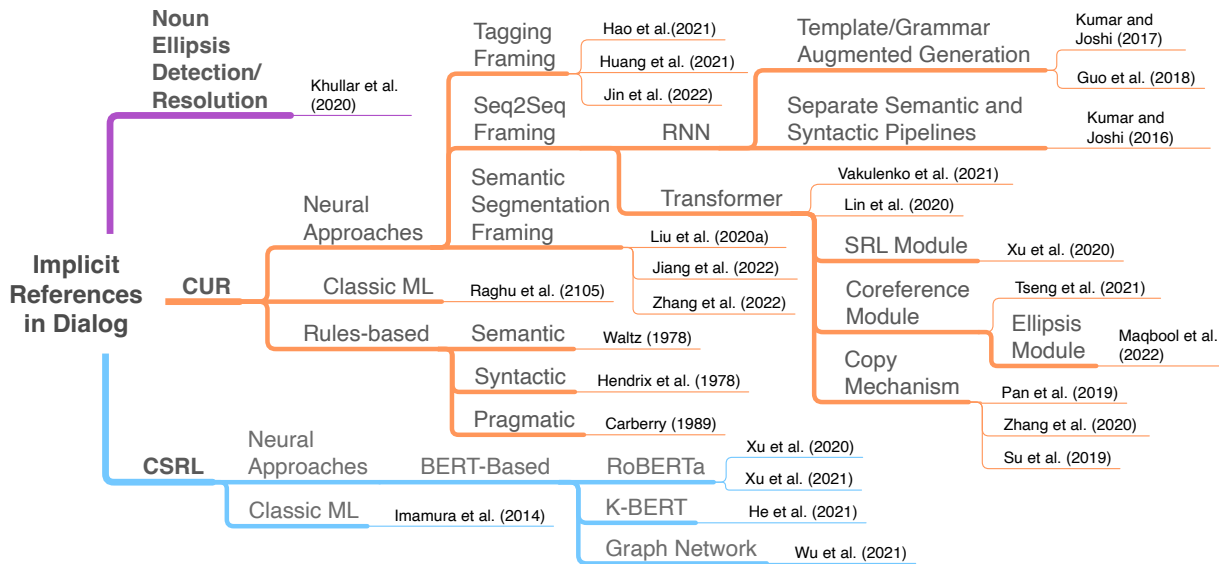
Implicit References in Dialog

Noun Ellipsis Detection/ Resolution
Khullar et al. (2020)

CUR
Neural Approaches
Tagging Framing
Hao et al.(2021)
Huang et al. (2021)
Jin et al. (2022)
Seq2Seq Framing
RNN
Template/Grammar Augmented Generation
Kumar and Joshi (2017)
Guo et al. (2018)
Separate Semantic and Syntactic Pipelines
Kumar and Joshi (2016)
Transformer
Vakulenko et al. (2021)
Lin et al. (2020)
SRL Module
Xu et al. (2020)
Coreference Module
Tseng et al. (2021)
Ellipsis Module
Maqbool et al. (2022)
Copy Mechanism
Pan et al. (2019)
Zhang et al. (2020)
Su et al. (2019)
Semantic Segmentation Framing
Liu et al. (2020a)
Jiang et al. (2022)
Zhang et al. (2022)
Classic ML
Raghu et al. (2105)
Rules-based
Semantic
Waltz (1978)
Syntactic
Hendrix et al. (1978)
Pragmatic
Carberry (1989)

CSRL
Neural Approaches
BERT-Based
RoBERTa
Xu et al. (2020)
Xu et al. (2021)
K-BERT
He et al. (2021)
Graph Network
Wu et al. (2021)
Classic ML
Imamura et al. (2014)